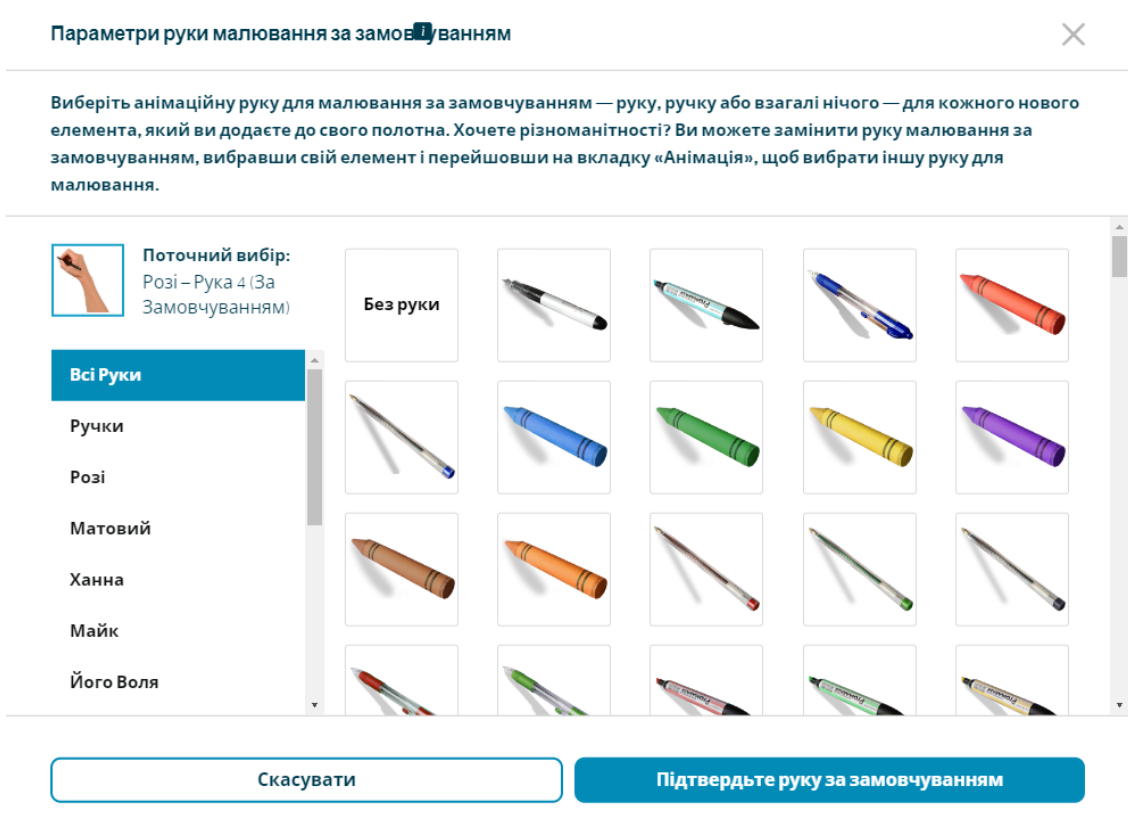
Параметри руки малювання за замовчуванням

Виберіть анімаційну руку для малювання за замовчуванням — руку, ручку або взагалі нічого — для кожного нового елемента, який ви додаєте до свого полотна. Хочете різноманітності? Ви можете замінити руку малювання за замовчуванням, вибравши свій елемент і перейшовши на вкладку «Анімація», щоб вибрати іншу руку для малювання.

Поточний вибір:
Розі – Рука 4 (За Замовчуванням)

Всі Руки
Ручки
Розі
Матовий
Ханна
Майк
Його Воля

Без руки

Скасувати
Підтвердьте руку за замовчуванням